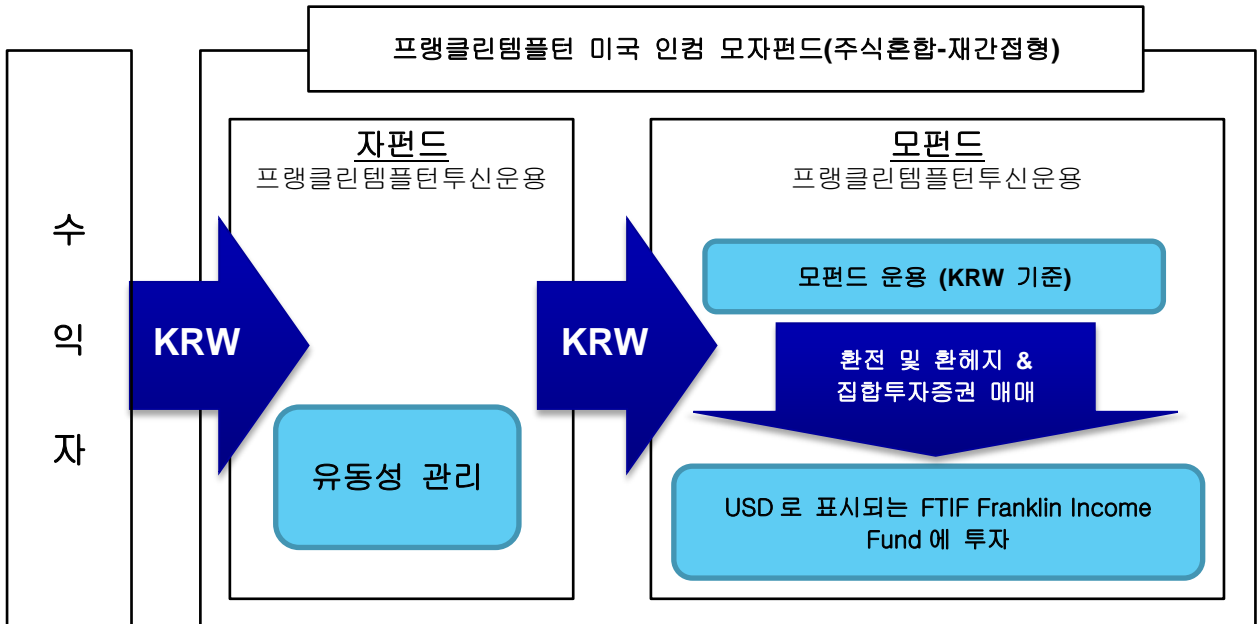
프랭클린템플턴 미국 인컴 모자펀드(주식혼합-재간접형)

수
익
자

KRW

자펀드
프랭클린템플턴투신운용

유동성 관리

KRW

모펀드
프랭클린템플턴투신운용

모펀드 운용 (KRW 기준)

환전 및 환헤지 &
집합투자증권 매매

USD 로 표시되는 FTIF Franklin Income Fund 에 투자